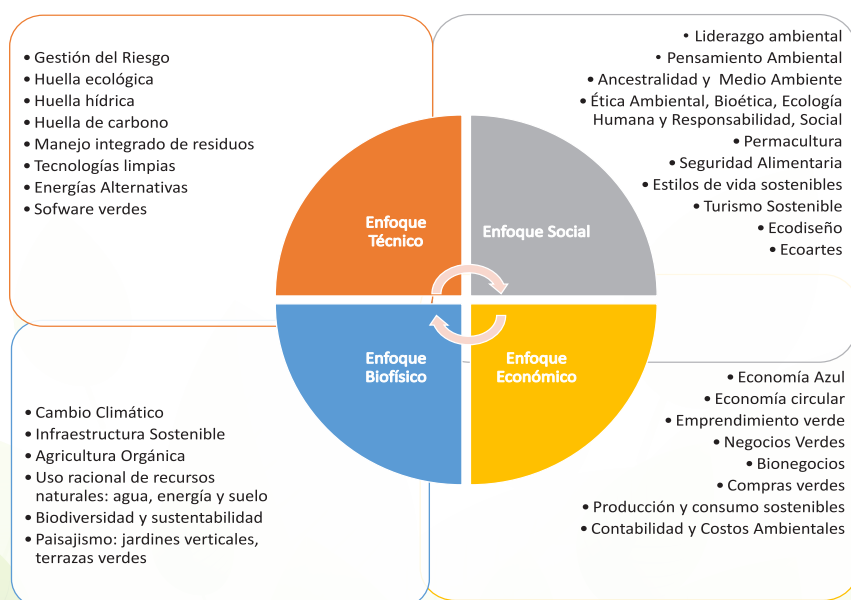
• Gestión del Riesgo
• Huella ecológica
• Huella hídrica
• Huella de carbono
• Manejo integrado de residuos
• Tecnologías limpias
• Energías Alternativas
• Sofware verdes

• Liderazgo ambiental
• Pensamiento Ambiental
• Ancestralidad y Medio Ambiente
• Ética Ambiental, Bioética, Ecología Humana y Responsabilidad, Social
• Permacultura
• Seguridad Alimentaria
• Estilos de vida sostenibles
• Turismo Sostenible
• Ecodiseño
• Ecoartes

Enfoque Técnico

Enfoque Social

Enfoque Biofísico

Enfoque Económico

• Cambio Climático
• Infraestructura Sostenible
• Agricultura Orgánica
• Uso racional de recursos naturales: agua, energía y suelo
• Biodiversidad y sustentabilidad
• Paisajismo: jardines verticales, terrazas verdes

• Economía Azul
• Economía circular
• Emprendimiento verde
• Negocios Verdes
• Bionegocios
• Compras verdes
• Producción y consumo sostenibles
• Contabilidad y Costos Ambientales